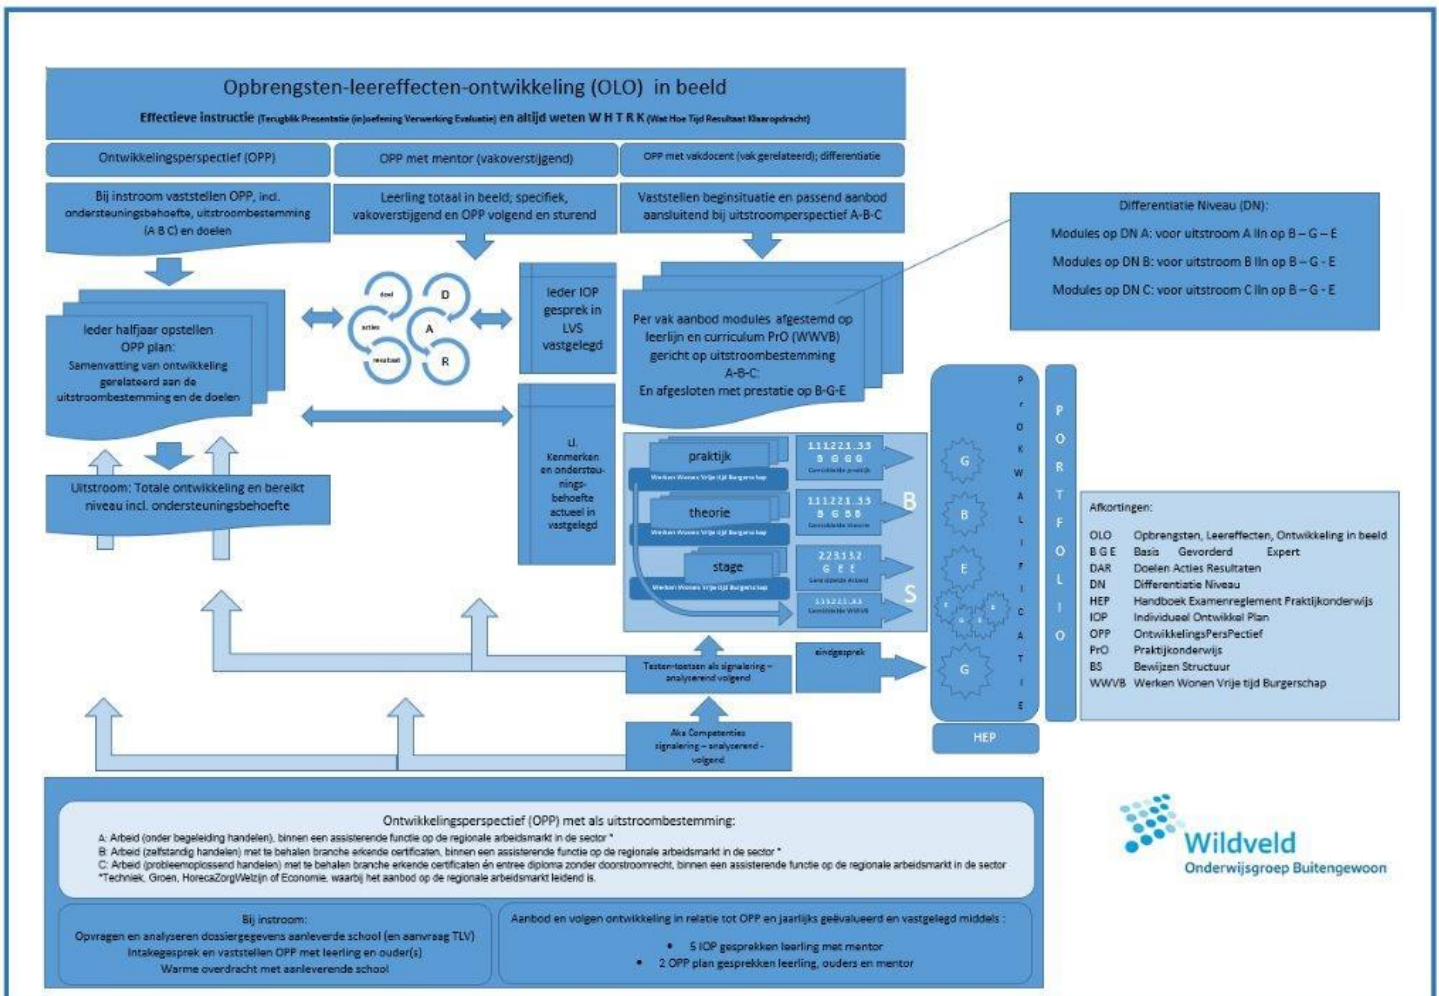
Opbrengsten-leereffecten-ontwikkeling (OLO) in beeld

Effectieve instructie (Terugblik Presentatie (in)oefening Verwerking Evaluatie) en altijd weten W H T R K (Wat Hoe Tijd Resultaat Klaaropdracht)

Ontwikkelingsperspectief (OPP)

OPP met mentor (vakoverstijgend)

OPP met vakdocent (vak gerelateerd); differentiatie

Bij instroom vaststellen OPP, incl. ondersteuningsbehoefte, uitstroombestemming (A B C) en doelen

Leerling totaal in beeld; specifiek, vakoverstijgend en OPP volgend en sturend

Vaststellen beginsituatie en passend aanbod aansluitend bij uitstroomperspectief A-B-C

Differentiatie Niveau (DN):
Modules op DN A: voor uitstroom A lln op B – G – E
Modules op DN B: voor uitstroom B lln op B – G - E
Modules op DN C: voor uitstroom C lln op B – G - E

Ieder halfjaar opstellen OPP plan:
Samenvatting van ontwikkeling gerelateerd aan de uitstroombestemming en de doelen

doel D
acties A
resultaat R

Ieder IOP gesprek in LVS vastgelegd

Per vak aanbod modules afgestemd op leerlijn en curriculum PrO (WWVB) gericht op uitstroombestemming A-B-C:
En afgesloten met prestatie op B-G-E

Ll. Kenmerken en ondersteu-nings-behoefte actueel in vastgelegd

praktijk
Werken Wonen Vrije tijd Burgerschap
1.1 1.2 2.1 .3.3
B G G G
Gevorderde praktijk

theorie
Werken Wonen Vrije tijd Burgerschap
1.1 1.2 2.1 .3.3
B G B B
Gevorderde theorie

stage
Werken Wonen Vrije tijd Burgerschap
2.2 3.1 3.2
G E E
Gevorderde Arbeid

1.1 1.2 2.1 .3.3
Gevorderde WWVB

B
S

Uitstroom: Totale ontwikkeling en bereikt niveau incl. ondersteuningsbehoefte

Testen-toetsen als signalering – analyserend volgend

eindgesprek

Aka Competenties signalering – analyserend - volgend

G
B
E
G

PROKWALIFICATIE

PORTFOLIO

HEP

Afkortingen:
OLO Opbrengsten, Leereffecten, Ontwikkeling in beeld
B G E Basis Gevorderd Expert
DAR Doelen Acties Resultaten
DN Differentiatie Niveau
HEP Handboek Examenreglement Praktijkonderwijs
IOP Individueel Ontwikkel Plan
OPP OntwikkelingsPersPectief
PrO Praktijkonderwijs
BS Bewijzen Structuur
WWVB Werken Wonen Vrije tijd Burgerschap

Ontwikkelingsperspectief (OPP) met als uitstroombestemming:
A: Arbeid (onder begeleiding handelen), binnen een assisterende functie op de regionale arbeidsmarkt in de sector *
B: Arbeid (zelfstandig handelen) met te behalen branche erkende certificaten, binnen een assisterende functie op de regionale arbeidsmarkt in de sector *
C: Arbeid (probleemoplossend handelen) met te behalen branche erkende certificaten én entree diploma zonder doorstroomrecht, binnen een assisterende functie op de regionale arbeidsmarkt in de sector
*Techniek, Groen, HorecaZorgWelzijn of Economie, waarbij het aanbod op de regionale arbeidsmarkt leidend is.

Bij instroom:
Opvragen en analyseren dossiergegevens aanleverde school (en aanvraag TLV)
Intakegesprek en vaststellen OPP met leerling en ouder(s)
Warme overdracht met aanleverende school

Aanbod en volgen ontwikkeling in relatie tot OPP en jaarlijks geëvalueerd en vastgelegd middels :
• 5 IOP gesprekken leerling met mentor
• 2 OPP plan gesprekken leerling, ouders en mentor

Wildveld
Onderwijsgroep Buitengewoon